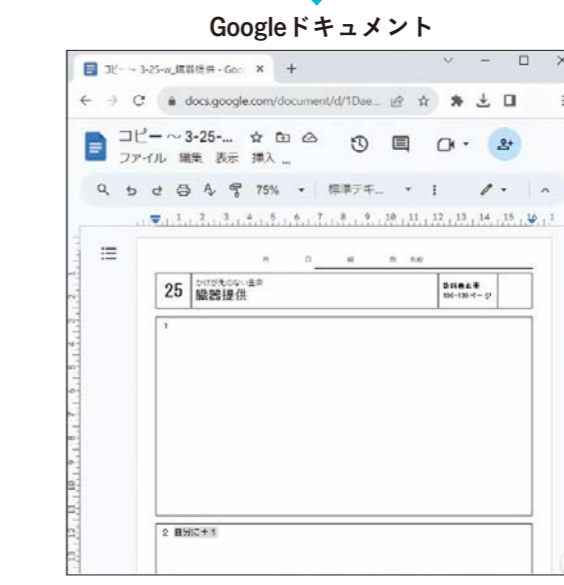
Googleドキュメント

コピー ~ 3-25-w_臓器提供 - Goo ×

docs.google.com/document/d/1Dae...

コピー ~ 3-25-...

ファイル 編集 表示 挿入 ...

75%

標準テキ...

1 2 3 4 5 6 7 8 9 10 11 12 13 14 15 16

月 日 組 番 名前

25

かけがえのない生命

臓器提供

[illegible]

136~139ページ

1

2 自分に＋1